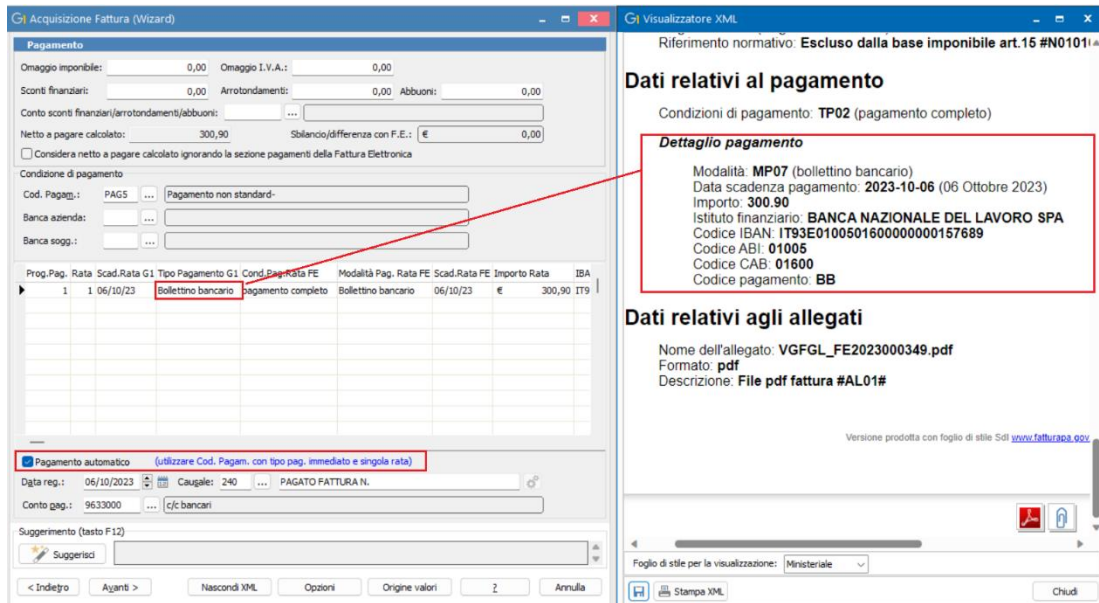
G1 Acquisizione Fattura (Wizard)

Pagamento

Omaggio imponibile: 0,00 Omaggio I.V.A.: 0,00

Sconti finanziari: 0,00 Arrotondamenti: 0,00 Abbuoni: 0,00

Conto sconti finanziari/arrotondamenti/abbuoni: ...

Netto a pagare calcolato: 300,90 Sbilancio/differenza con F.E.: € 0,00

Considera netto a pagare calcolato ignorando la sezione pagamenti della Fattura Elettronica

Condizione di pagamento

Cod. Pagam.: PAG5 ... Pagamento non standard-

Banca azienda: ...

Banca sogg.: ...

| Prog.Pag. | Rata | Scad.Rata G1 | Tipo Pagamento G1 | Cond.Pag.Rata FE | Modalità Pag. Rata FE | Scad.Rata FE | Importo Rata | IBA |
|---|---|---|---|---|---|---|---|---|
| 1 | 1 | 06/10/23 | Bollettino bancario | pagamento completo | Bollettino bancario | 06/10/23 | € 300,90 | IT9 |

Pagamento automatico (utilizzare Cod. Pagam. con tipo pag. immediato e singola rata)

Data reg.: 06/10/2023 Causale: 240 ... PAGATO FATTURA N.

Conto pag.: 9633000 ... c/c bancari

Suggerimento (tasto F12)

Suggerisci

< Indietro Avanti > Nascondi XML Opzioni Origine valori ? Annulla

G1 Visualizzatore XML

Riferimento normativo: Escluso dalla base imponibile art.15 #N0101

Dati relativi al pagamento

Condizioni di pagamento: TP02 (pagamento completo)

Dettaglio pagamento

Modalità: MP07 (bollettino bancario)
Data scadenza pagamento: 2023-10-06 (06 Ottobre 2023)
Importo: 300.90
Istituto finanziario: BANCA NAZIONALE DEL LAVORO SPA
Codice IBAN: IT93E0100501600000000157689
Codice ABI: 01005
Codice CAB: 01600
Codice pagamento: BB

Dati relativi agli allegati

Nome dell'allegato: VGFGL_FE2023000349.pdf
Formato: pdf
Descrizione: File pdf fattura #AL01#

Versione prodotta con foglio di stile SdI www.fatturapa.gov

Foglio di stile per la visualizzazione: Ministeriale

Stampa XML

Chiudi